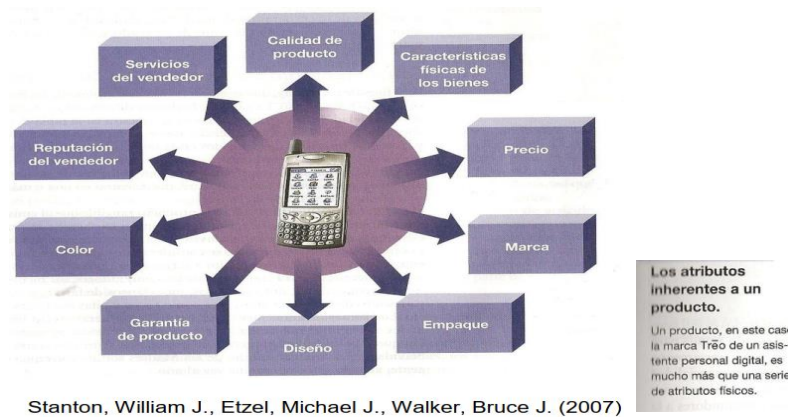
Calidad de producto

Servicios del vendedor

Características físicas de los bienes

Reputación del vendedor

Precio

Color

Marca

Garantía de producto

Empaque

Diseño

Los atributos inherentes a un producto.

Un producto, en este case la marca Trēo de un asistente personal digital, es mucho más que una serie de atributos físicos.

Stanton, William J., Etzel, Michael J., Walker, Bruce J. (2007)